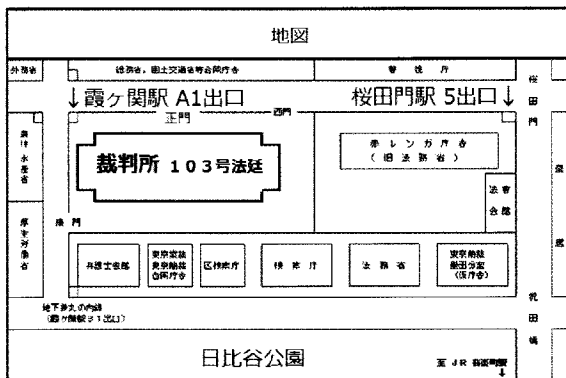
地図

外務省

総務省，国土交通省等合同庁舎

警視庁

桜田門

↓霞ヶ関駅 A1出口

桜田門駅 5出口↓

正門

西門

農林水産省

裁判所 103号法廷

赤レンガ庁舎（旧法務省）

法曹会館

皇居

厚生労働省

東門

弁護士会館

東京家裁 東京簡裁 合同庁舎

区検察庁

検察庁

法務省

東京簡裁 墨田分室（旧庁舎）

祝田橋

地下鉄丸の内線（霞ヶ関駅 B1出口）

日比谷公園

至 JR 有楽町駅 ↓